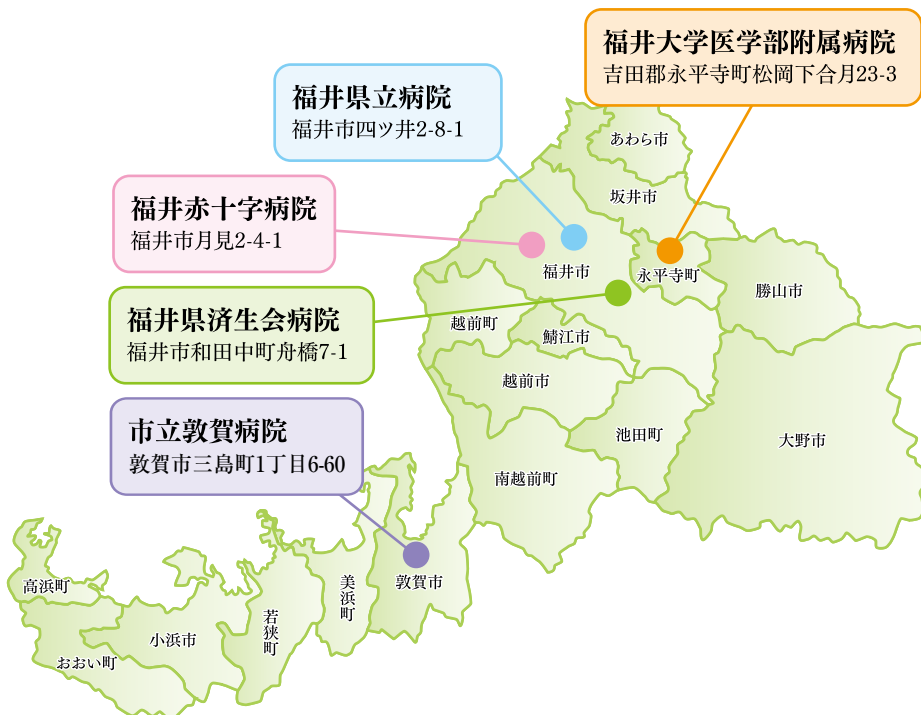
福井大学医学部附属病院
吉田郡永平寺町松岡下合月23-3

福井県立病院
福井市四ツ井2-8-1

福井赤十字病院
福井市月見2-4-1

福井県済生会病院
福井市和田中町舟橋7-1

市立敦賀病院
敦賀市三島町1丁目6-60

あわら市
坂井市
福井市
永平寺町
勝山市
越前町
鯖江市
越前市
池田町
大野市
南越前町
敦賀市
美浜町
若狭町
小浜市
高浜町
おおい町